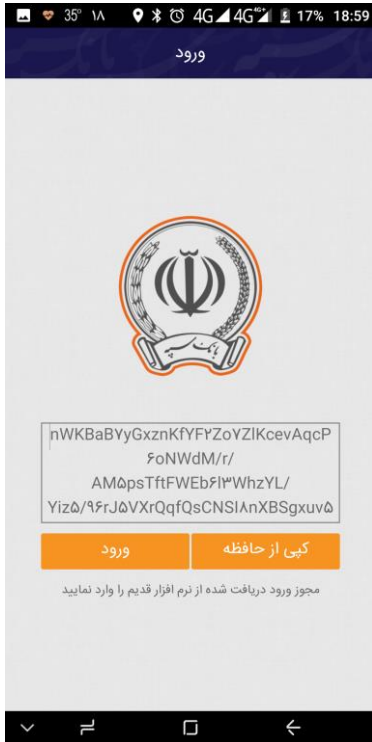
35° ۱۸ 4G 4G 17% 18:59

ورود

بانک سپه

nWKBaBYyGxznKfYF۲ZoYZlKcevAqcP۶oNWdM/r/AM۵psTftFWEb۶l۳WhzYL/Yiz۵/۹۶rJ۵VXrQqfQsCNSl۸nXBSgxuv۵

کپی از حافظه

ورود

مجوز ورود دریافت شده از نرم افزار قدیم را وارد نمایید